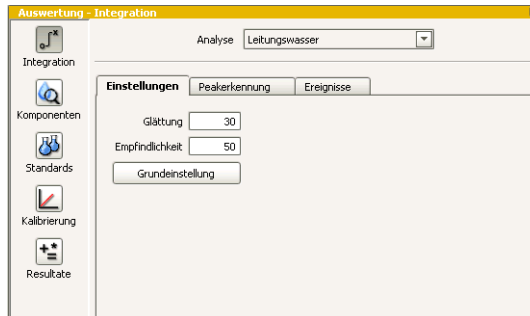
Auswertung - Integration

Integration

Komponenten

Standards

Kalibrierung

Resultate

Analyse Leitungswasser

Einstellungen | Peakerkennung | Ereignisse

Glättung 30

Empfindlichkeit 50

Grundeinstellung